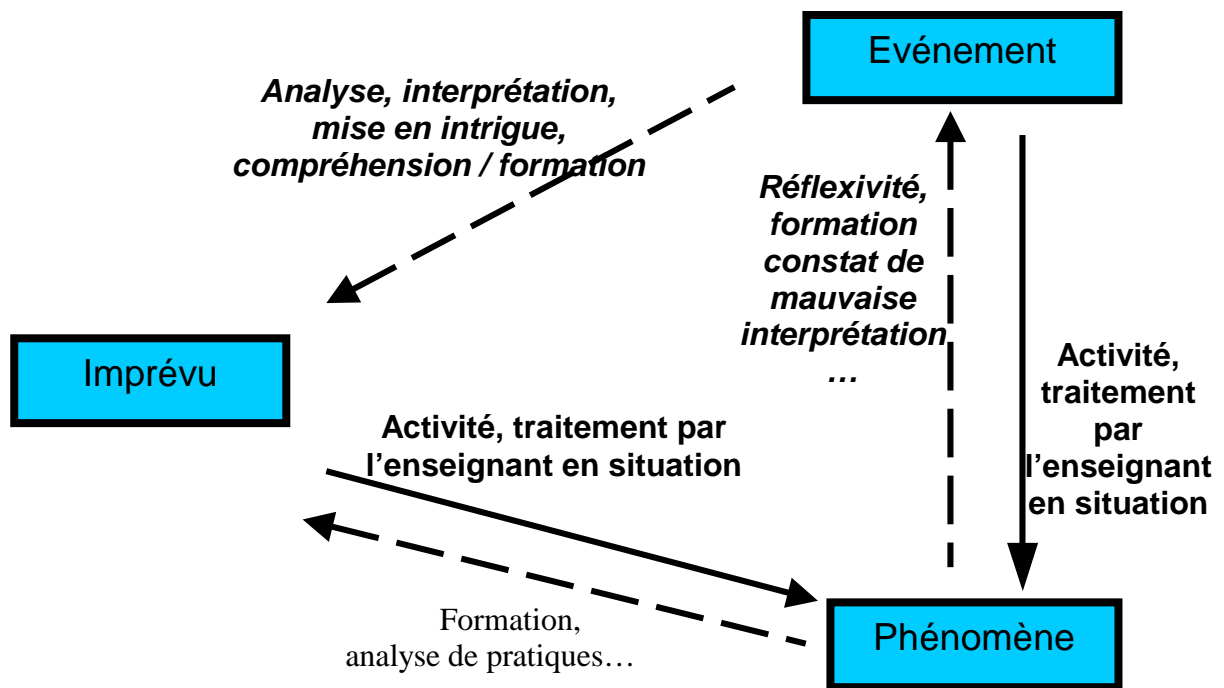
Evénement

Analyse, interprétation, mise en intrigue, compréhension / formation

Réflexivité, formation constat de mauvaise interprétation …

Imprévu

Activité, traitement par l'enseignant en situation

Activité, traitement par l'enseignant en situation

Formation, analyse de pratiques…

Phénomène